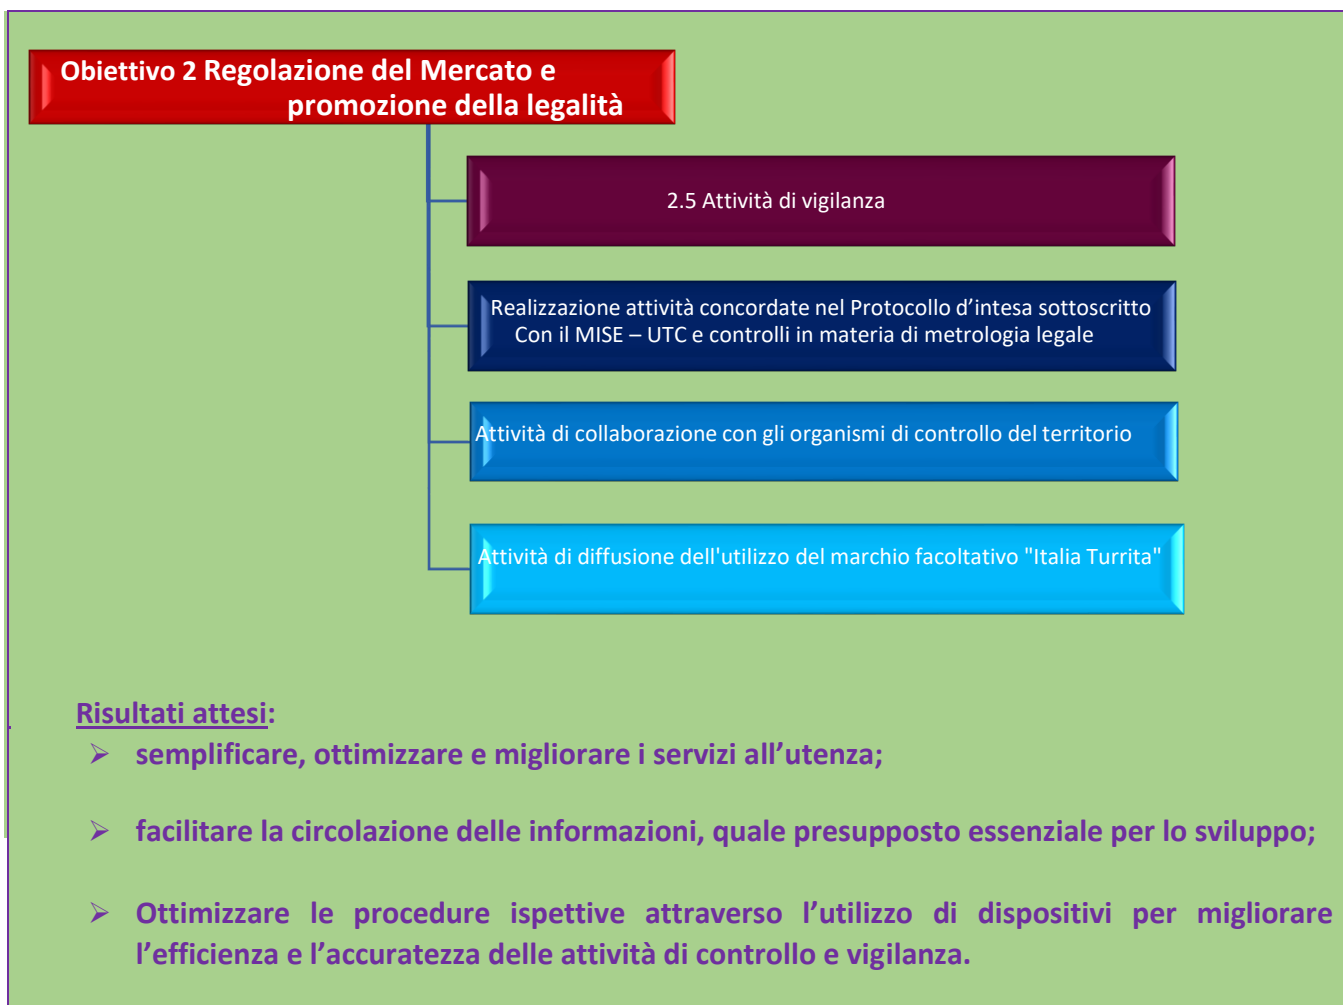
Obiettivo 2 Regolazione del Mercato e promozione della legalità

2.5 Attività di vigilanza

Realizzazione attività concordate nel Protocollo d'intesa sottoscritto Con il MISE – UTC e controlli in materia di metrologia legale

Attività di collaborazione con gli organismi di controllo del territorio

Attività di diffusione dell'utilizzo del marchio facoltativo "Italia Turrita"

Risultati attesi:

➢ semplificare, ottimizzare e migliorare i servizi all'utenza;

➢ facilitare la circolazione delle informazioni, quale presupposto essenziale per lo sviluppo;

➢ Ottimizzare le procedure ispettive attraverso l'utilizzo di dispositivi per migliorare l'efficienza e l'accuratezza delle attività di controllo e vigilanza.